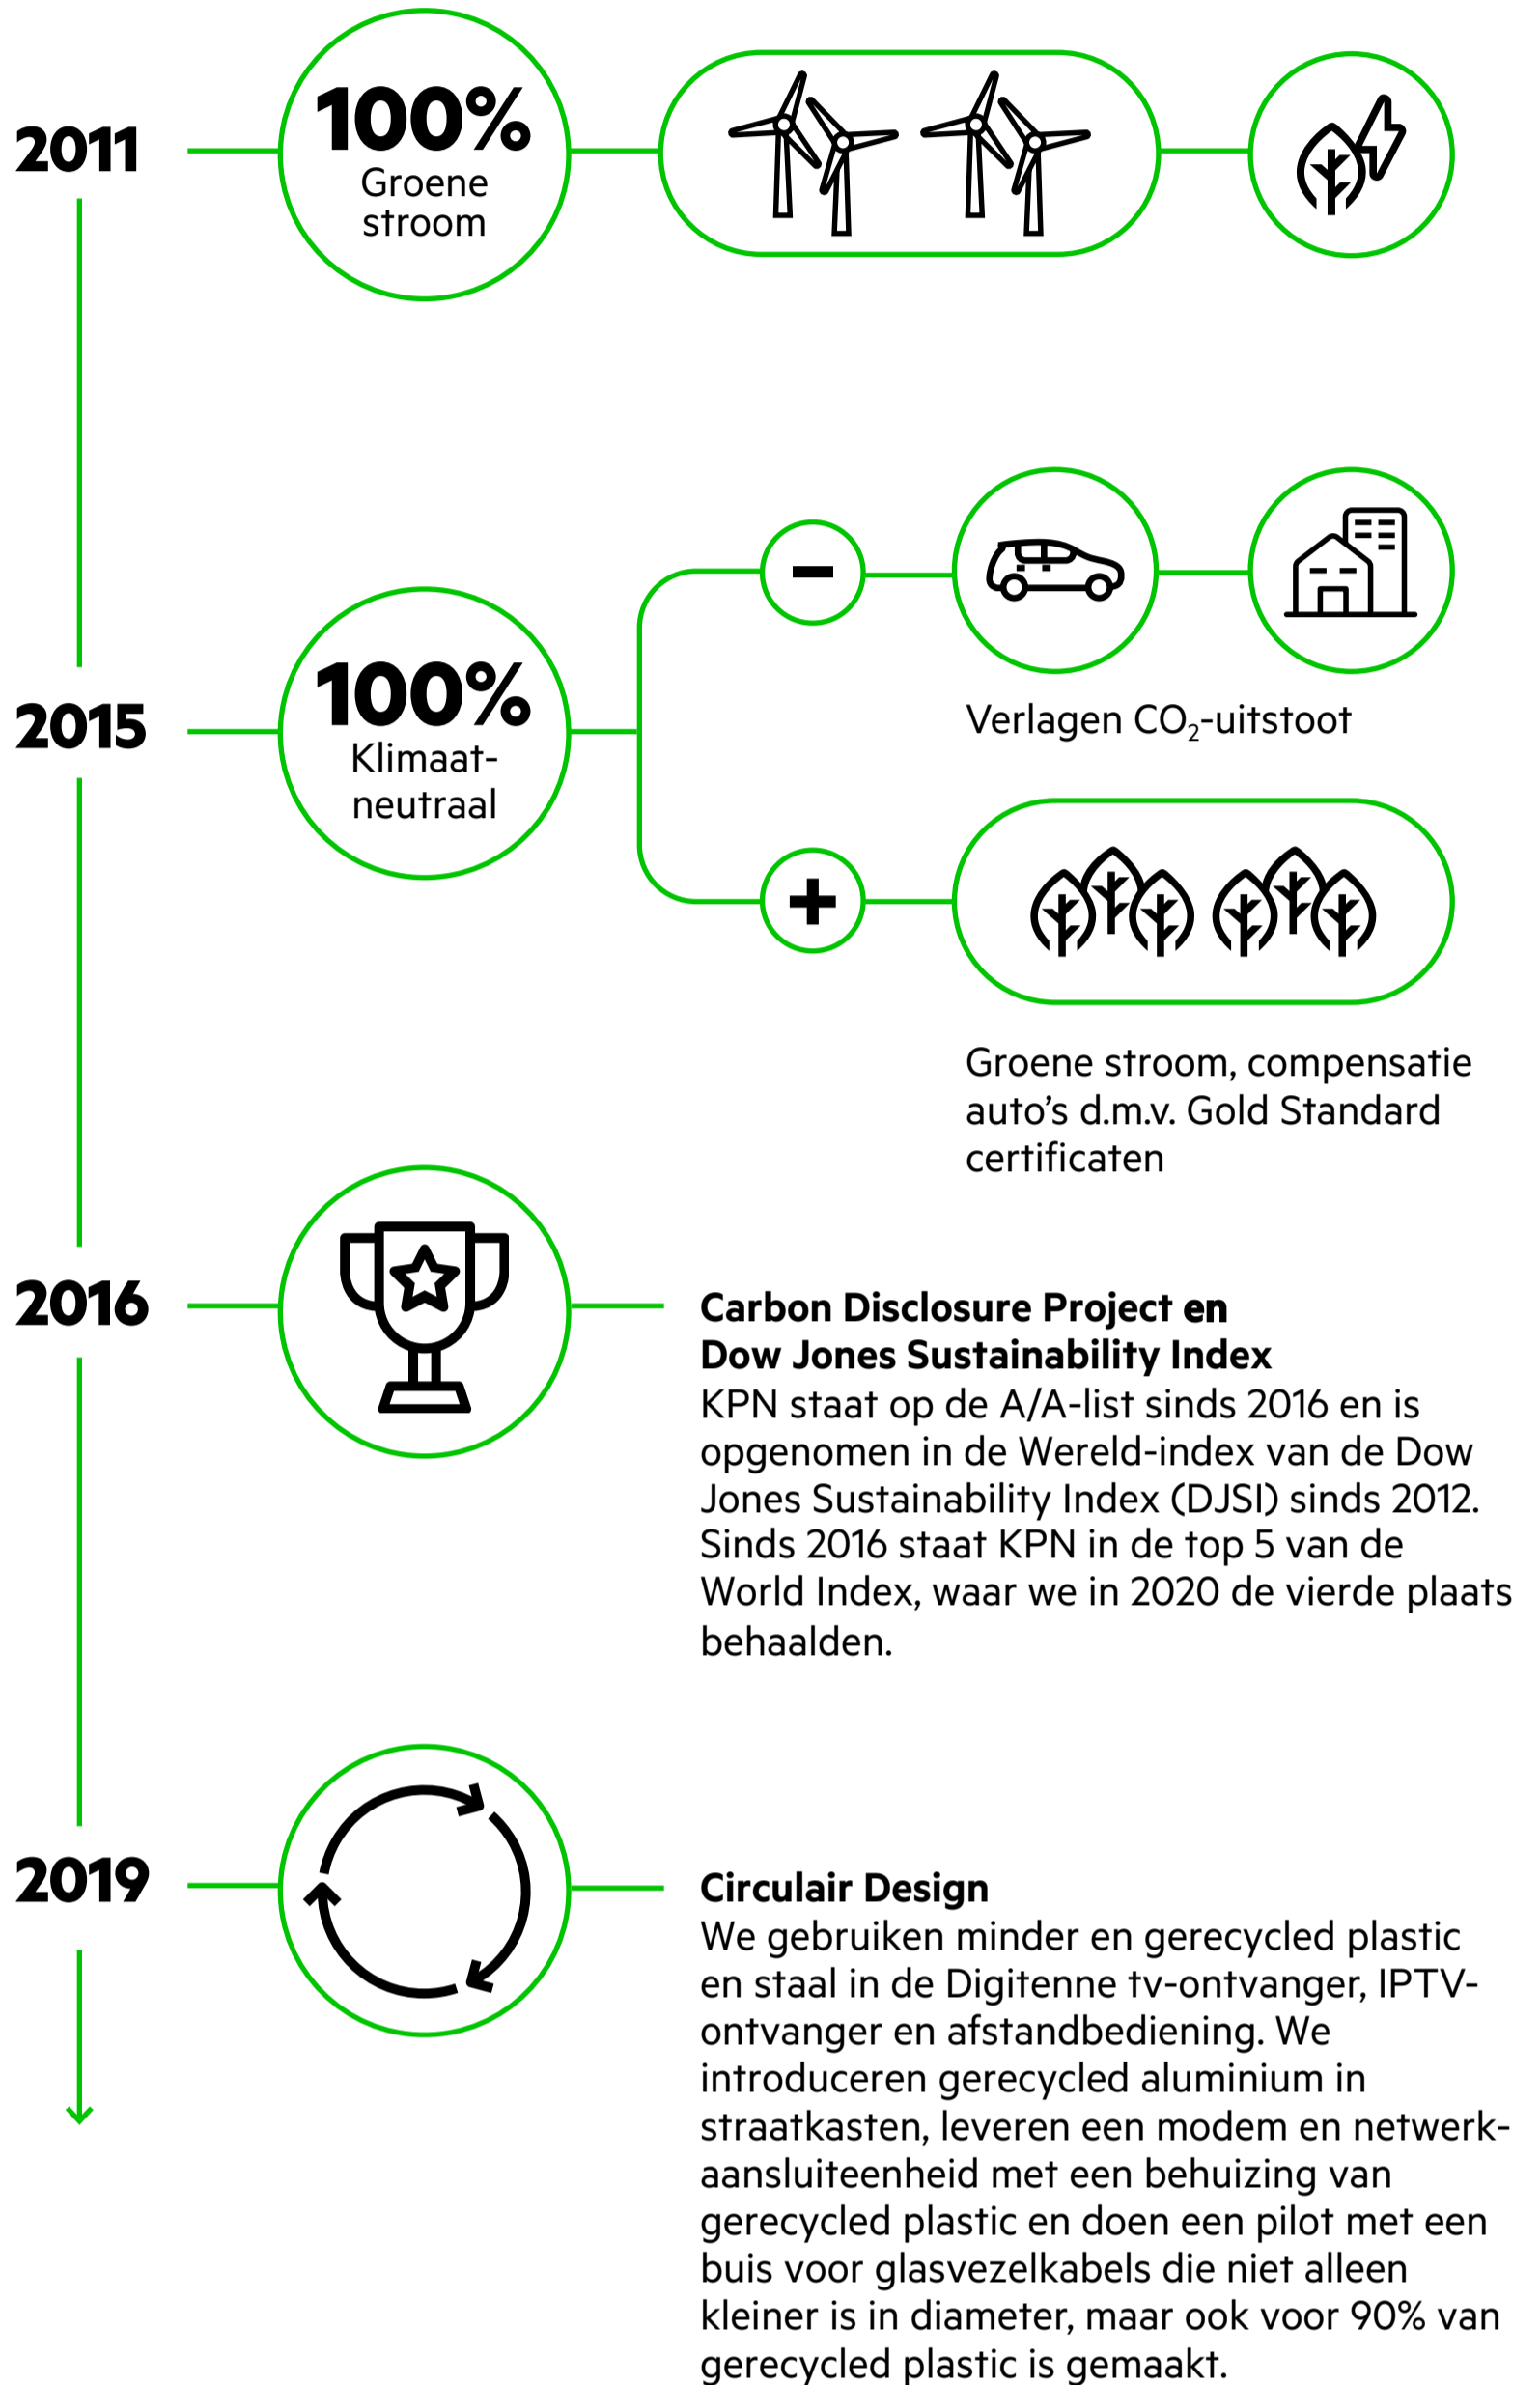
2011

100%
Groene stroom

2015

100%
Klimaat-neutraal

–

+

Verlagen $CO_2$-uitstoot

Groene stroom, compensatie auto's d.m.v. Gold Standard certificaten

2016

**Carbon Disclosure Project en Dow Jones Sustainability Index**
KPN staat op de A/A-list sinds 2016 en is opgenomen in de Wereld-index van de Dow Jones Sustainability Index (DJSI) sinds 2012. Sinds 2016 staat KPN in de top 5 van de World Index, waar we in 2020 de vierde plaats behaalden.

2019

**Circulair Design**
We gebruiken minder en gerecycled plastic en staal in de Digitenne tv-ontvanger, IPTV-ontvanger en afstandbediening. We introduceren gerecycled aluminium in straatkasten, leveren een modem en netwerkaansluiteenheid met een behuizing van gerecycled plastic en doen een pilot met een buis voor glasvezelkabels die niet alleen kleiner is in diameter, maar ook voor 90% van gerecycled plastic is gemaakt.